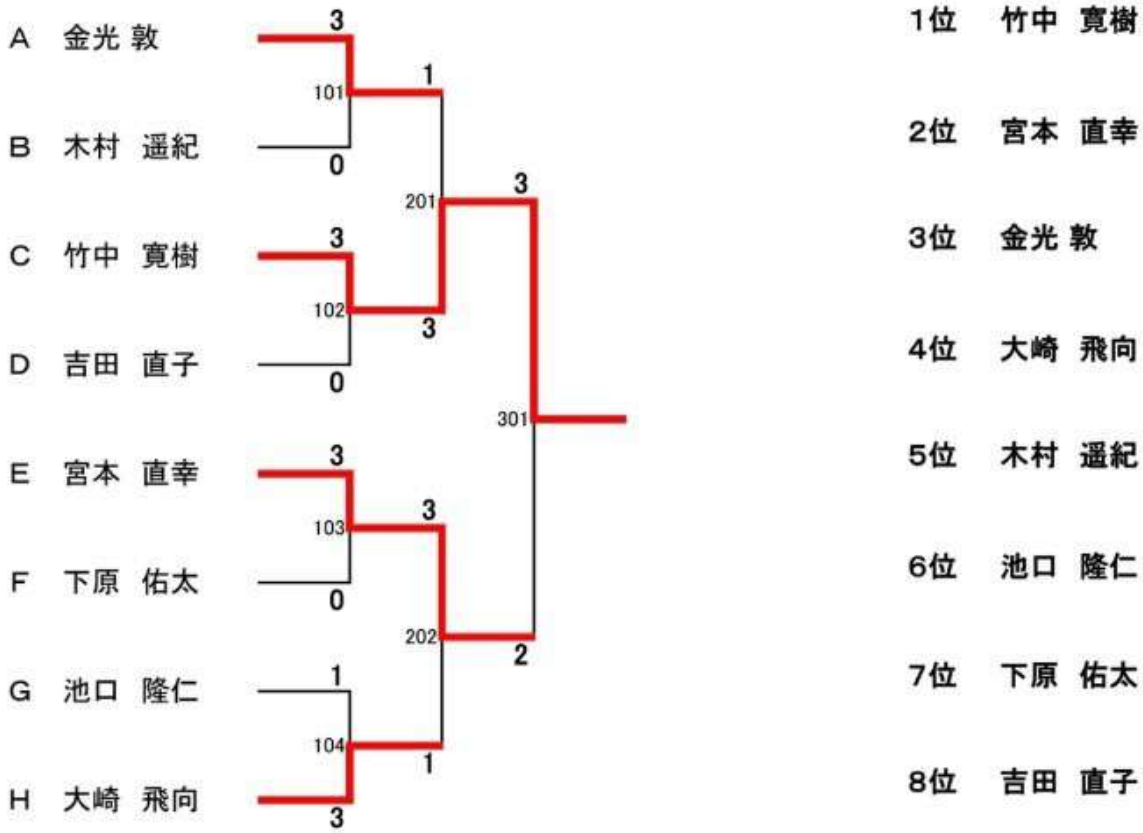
A 金光 敦
B 木村 遥紀
C 竹中 寛樹
D 吉田 直子
E 宮本 直幸
F 下原 佑太
G 池口 隆仁
H 大崎 飛向

3
101
0
1
201
3
3
102
3
0
301
3
103
3
0
202
2
1
104
1
3

1位 竹中 寛樹
2位 宮本 直幸
3位 金光 敦
4位 大崎 飛向
5位 木村 遥紀
6位 池口 隆仁
7位 下原 佑太
8位 吉田 直子